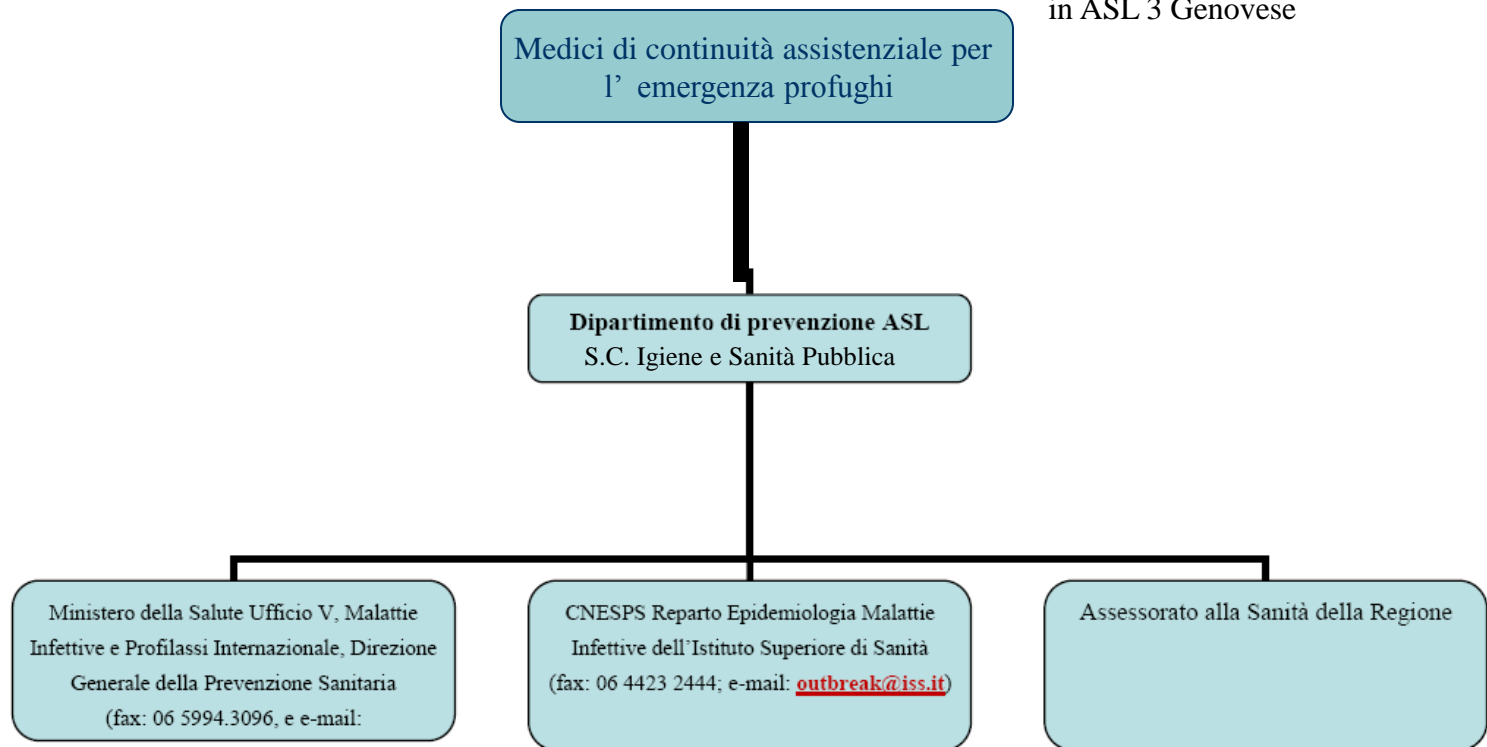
in ASL 3 Genovese

Medici di continuità assistenziale per l' emergenza profughi

**Dipartimento di prevenzione ASL**
S.C. Igiene e Sanità Pubblica

Ministero della Salute Ufficio V, Malattie Infettive e Profilassi Internazionale, Direzione Generale della Prevenzione Sanitaria (fax: 06 5994.3096, e e-mail:

CNESPS Reparto Epidemiologia Malattie Infettive dell'Istituto Superiore di Sanità (fax: 06 4423 2444; e-mail: outbreak@iss.it)

Assessorato alla Sanità della Regione